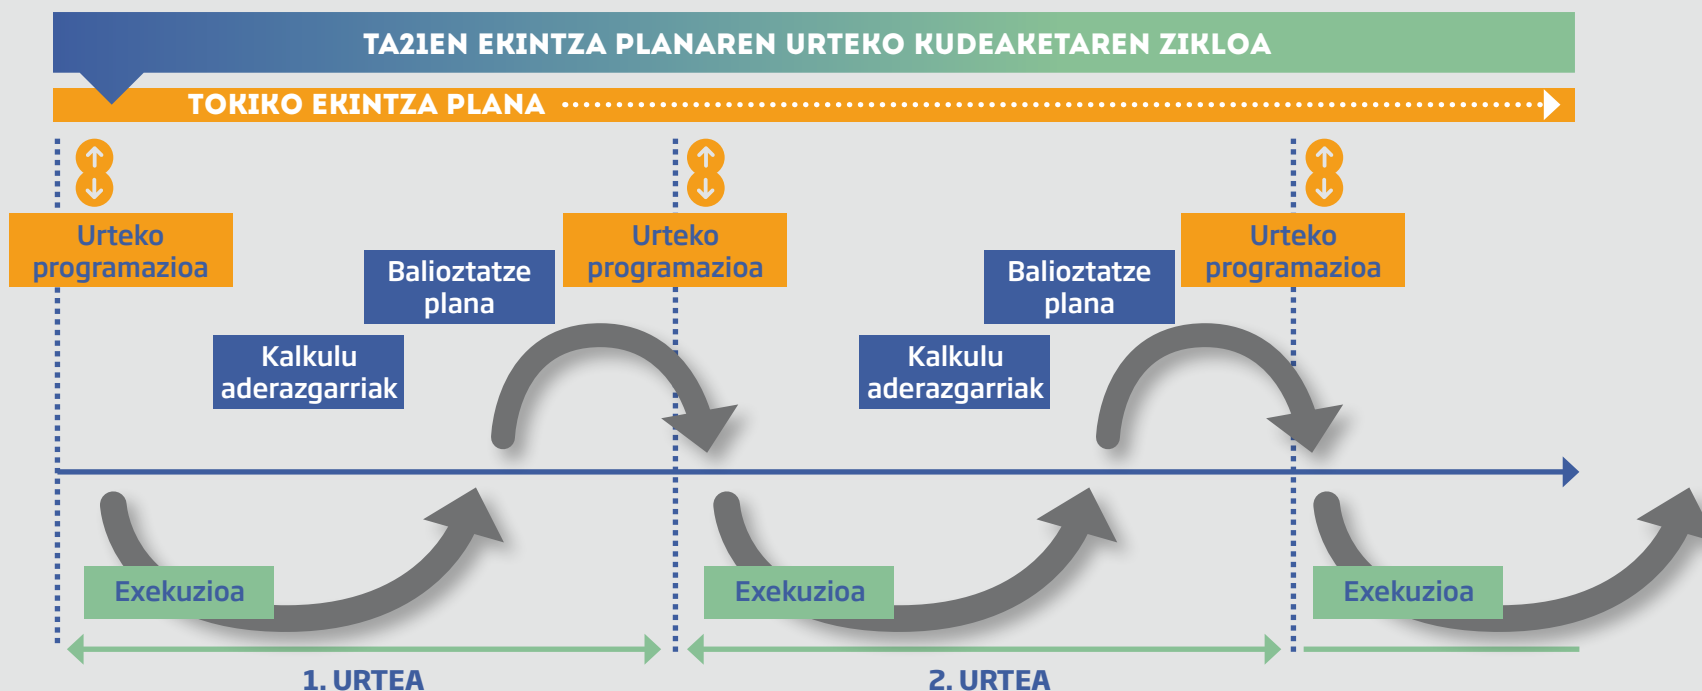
TA21EN EKINTZA PLANAREN URTEKO KUDEAKETAREN ZIKLOA

TOKIKO EKINTZA PLANA

Urteko programazioa

Kalkulu aderazgarriak

Balioztatze plana

Urteko programazioa

Kalkulu aderazgarriak

Balioztatze plana

Urteko programazioa

Exekuzioa

Exekuzioa

Exekuzioa

1. URTEA

2. URTEA